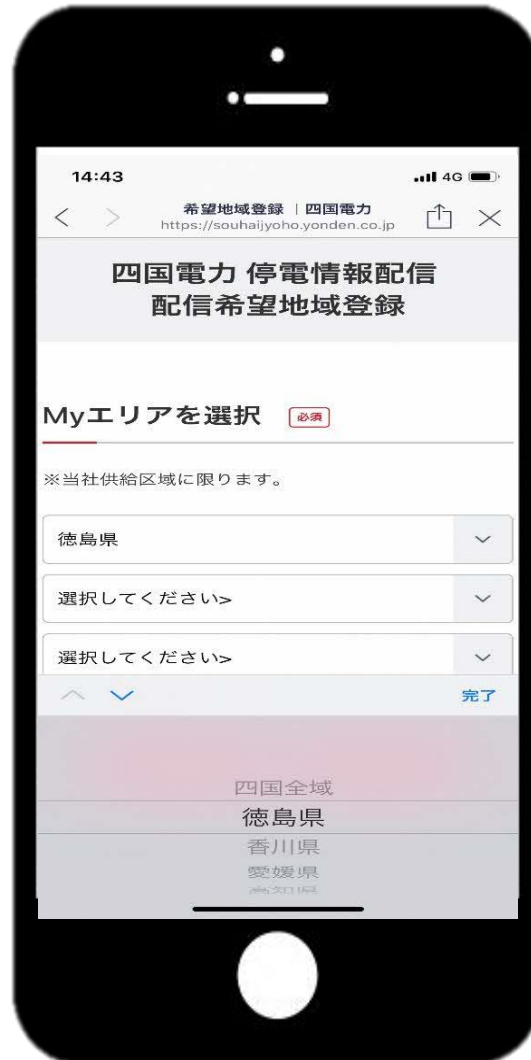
14:43

4G

希望地域登録 | 四国電力
https://souhaijyoho.yonden.co.jp

四国電力 停電情報配信
配信希望地域登録

Myエリアを選択 必須

※当社供給区域に限ります。

徳島県

選択してください>

選択してください>

完了

四国全域
徳島県
香川県
愛媛県
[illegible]